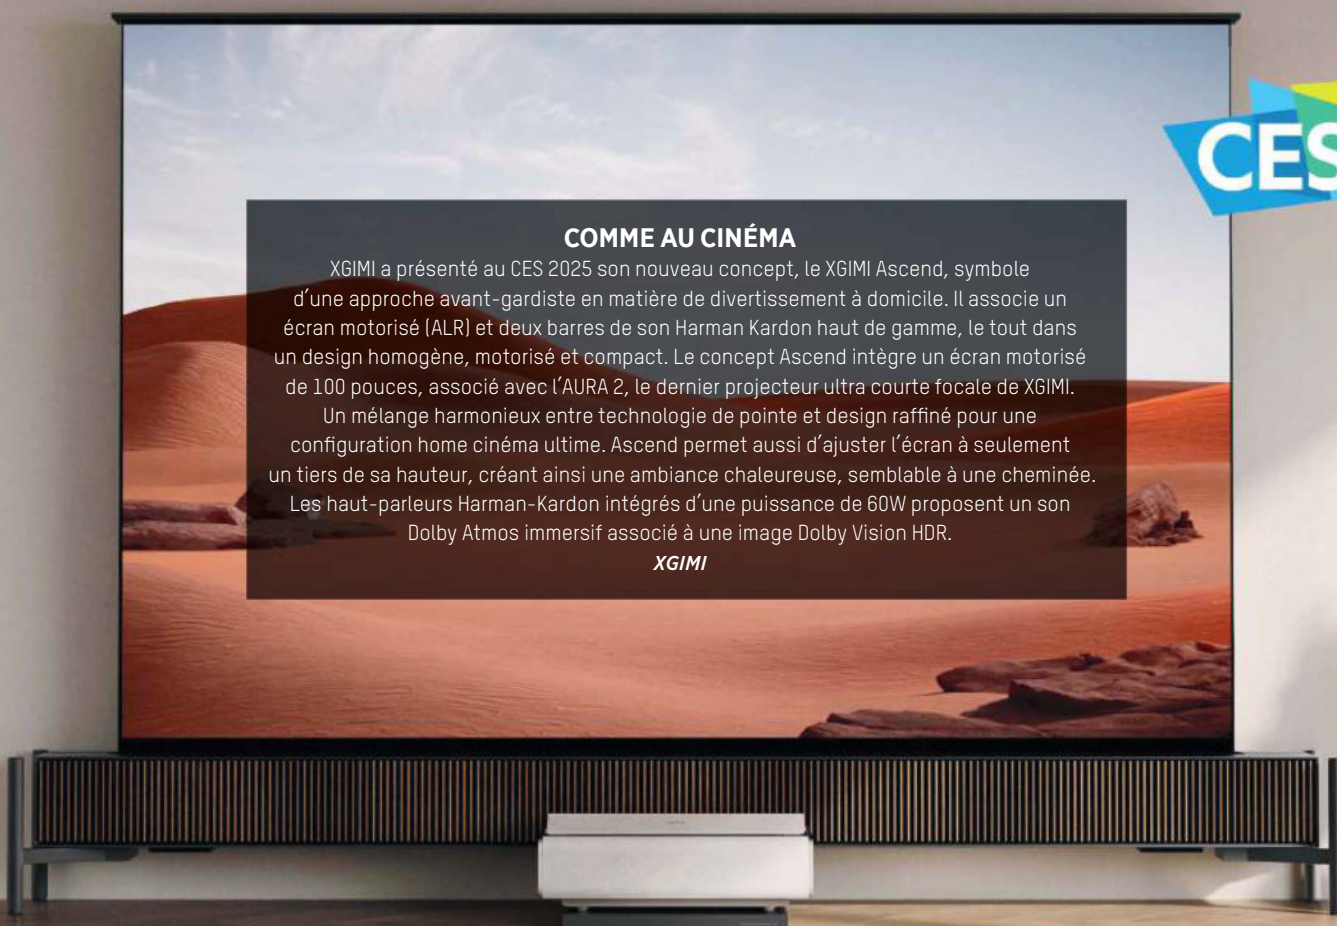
CES

COMME AU CINÉMA

XGIMI a présenté au CES 2025 son nouveau concept, le XGIMI Ascend, symbole d'une approche avant-gardiste en matière de divertissement à domicile. Il associe un écran motorisé (ALR) et deux barres de son Harman Kardon haut de gamme, le tout dans un design homogène, motorisé et compact. Le concept Ascend intègre un écran motorisé de 100 pouces, associé avec l'AURA 2, le dernier projecteur ultra courte focale de XGIMI. Un mélange harmonieux entre technologie de pointe et design raffiné pour une configuration home cinéma ultime. Ascend permet aussi d'ajuster l'écran à seulement un tiers de sa hauteur, créant ainsi une ambiance chaleureuse, semblable à une cheminée. Les haut-parleurs Harman-Kardon intégrés d'une puissance de 60W proposent un son Dolby Atmos immersif associé à une image Dolby Vision HDR.

XGIMI